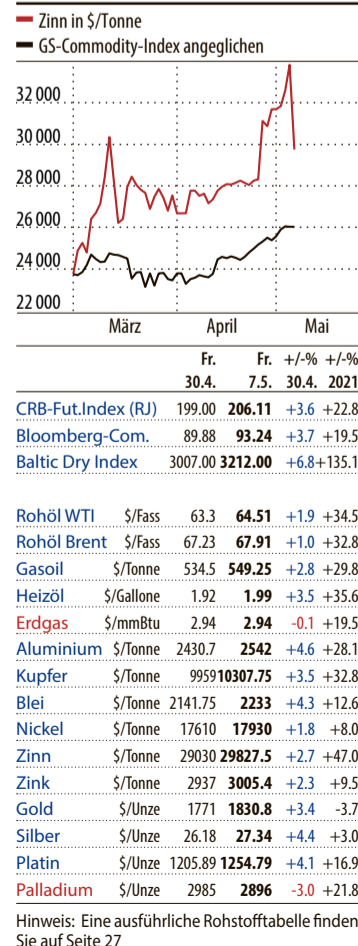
Zinn in $/Tonne
GS-Commodity-Index angeglichen

32 000
30 000
28 000
26 000
24 000
22 000

März April Mai

| | | Fr. 30.4. | Fr. 7.5. | +/-% 30.4. | +/-% 2021 |
|---|---|---|---|---|---|
| CRB-Fut.Index (RJ) | | 199.00 | 206.11 | +3.6 | +22.8 |
| Bloomberg-Com. | | 89.88 | 93.24 | +3.7 | +19.5 |
| Baltic Dry Index | | 3007.00 | 3212.00 | +6.8 | +135.1 |
| | | | | | |
| Rohöl WTI | \$/Fass | 63.3 | 64.51 | +1.9 | +34.5 |
| Rohöl Brent | \$/Fass | 67.23 | 67.91 | +1.0 | +32.8 |
| Gasoil | \$/Tonne | 534.5 | 549.25 | +2.8 | +29.8 |
| Heizöl | \$/Gallone | 1.92 | 1.99 | +3.5 | +35.6 |
| Erdgas | \$/mmBtu | 2.94 | 2.94 | -0.1 | +19.5 |
| Aluminium | \$/Tonne | 2430.7 | 2542 | +4.6 | +28.1 |
| Kupfer | \$/Tonne | 9959 | 10307.75 | +3.5 | +32.8 |
| Blei | \$/Tonne | 2141.75 | 2233 | +4.3 | +12.6 |
| Nickel | \$/Tonne | 17610 | 17930 | +1.8 | +8.0 |
| Zinn | \$/Tonne | 29030 | 29827.5 | +2.7 | +47.0 |
| Zink | \$/Tonne | 2937 | 3005.4 | +2.3 | +9.5 |
| Gold | \$/Unze | 1771 | 1830.8 | +3.4 | -3.7 |
| Silber | \$/Unze | 26.18 | 27.34 | +4.4 | +3.0 |
| Platin | \$/Unze | 1205.89 | 1254.79 | +4.1 | +16.9 |
| Palladium | \$/Unze | 2985 | 2896 | -3.0 | +21.8 |

Hinweis: Eine ausführliche Rohstofftabelle finden Sie auf Seite 27